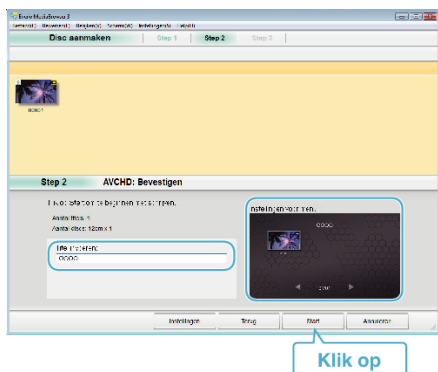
Everio MediaBrowser 3
Bestand(F) Bewerken(E) Beeld(V) Schermen(M) Instellingen(S) Help(H)
Disc aanmaken
Step 1
Step 2
Step 3
0001
Step 2
AVCHD: Bevestigen
Klik op Start om te beginnen met schrijven.
Aantal titels: 1
Aantal discs: 12cm x 1
Titel invoeren:
0000
Instellingen voorbeeld
0000
Instellingen
Terug
Start
Annuleren
Klik op